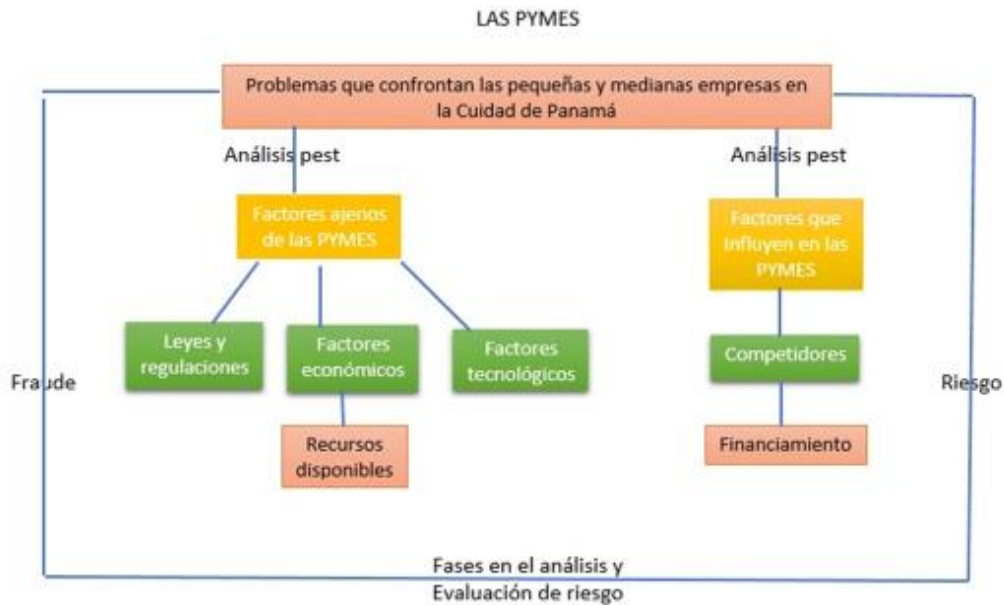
LAS PYMES

Problemas que confrontan las pequeñas y medianas empresas en la Cuidad de Panamá

Análisis pest

Análisis pest

Factores ajenos de las PYMES

Factores que influyen en las PYMES

Leyes y regulaciones

Factores económicos

Factores tecnológicos

Competidores

Fraude

Riesgo

Recursos disponibles

Financiamiento

Fases en el análisis y Evaluación de riesgo